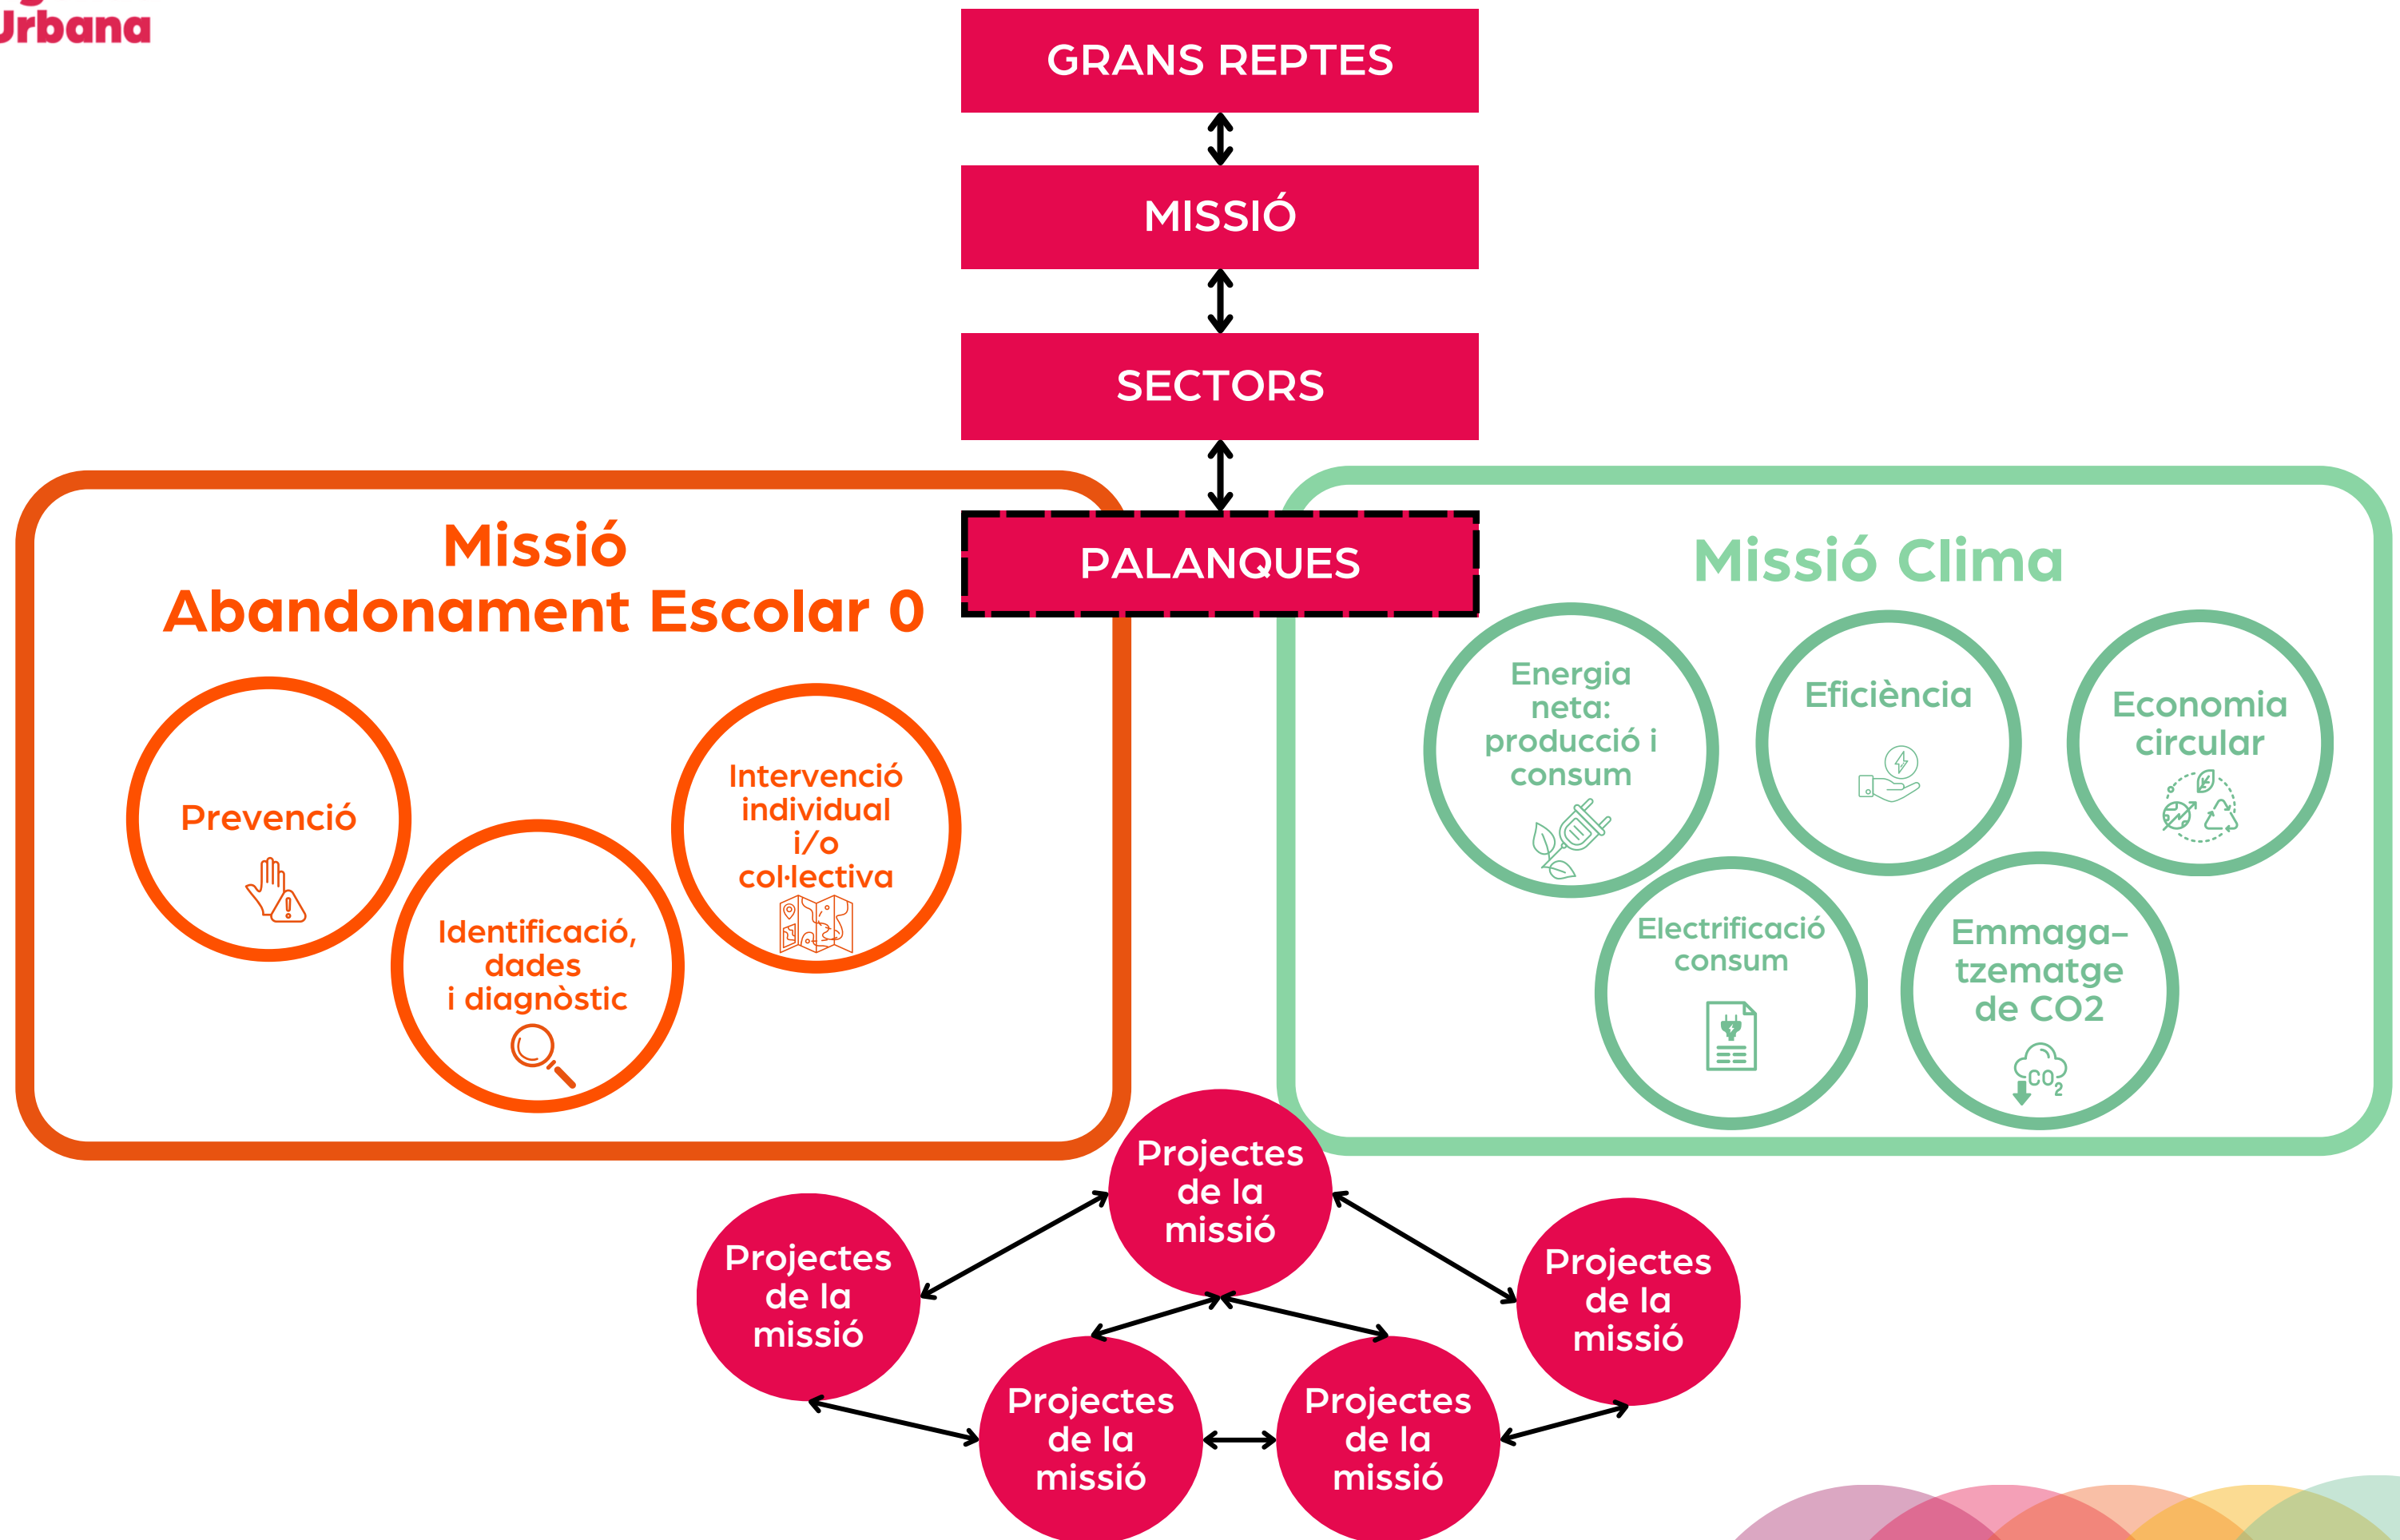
Urbana

GRANS REPTES

MISSIÓ

SECTORS

PALANQUES

Missió Abandonament Escolar 0

Prevenció

Identificació, dades i diagnòstic

Intervenció individual i/o col·lectiva

Missió Clima

Energia neta: producció i consum

Eficiència

Economia circular

Electrificació consum

Emmagatzematge de CO2

$CO_2$

Projectes de la missió

Projectes de la missió

Projectes de la missió

Projectes de la missió

Projectes de la missió